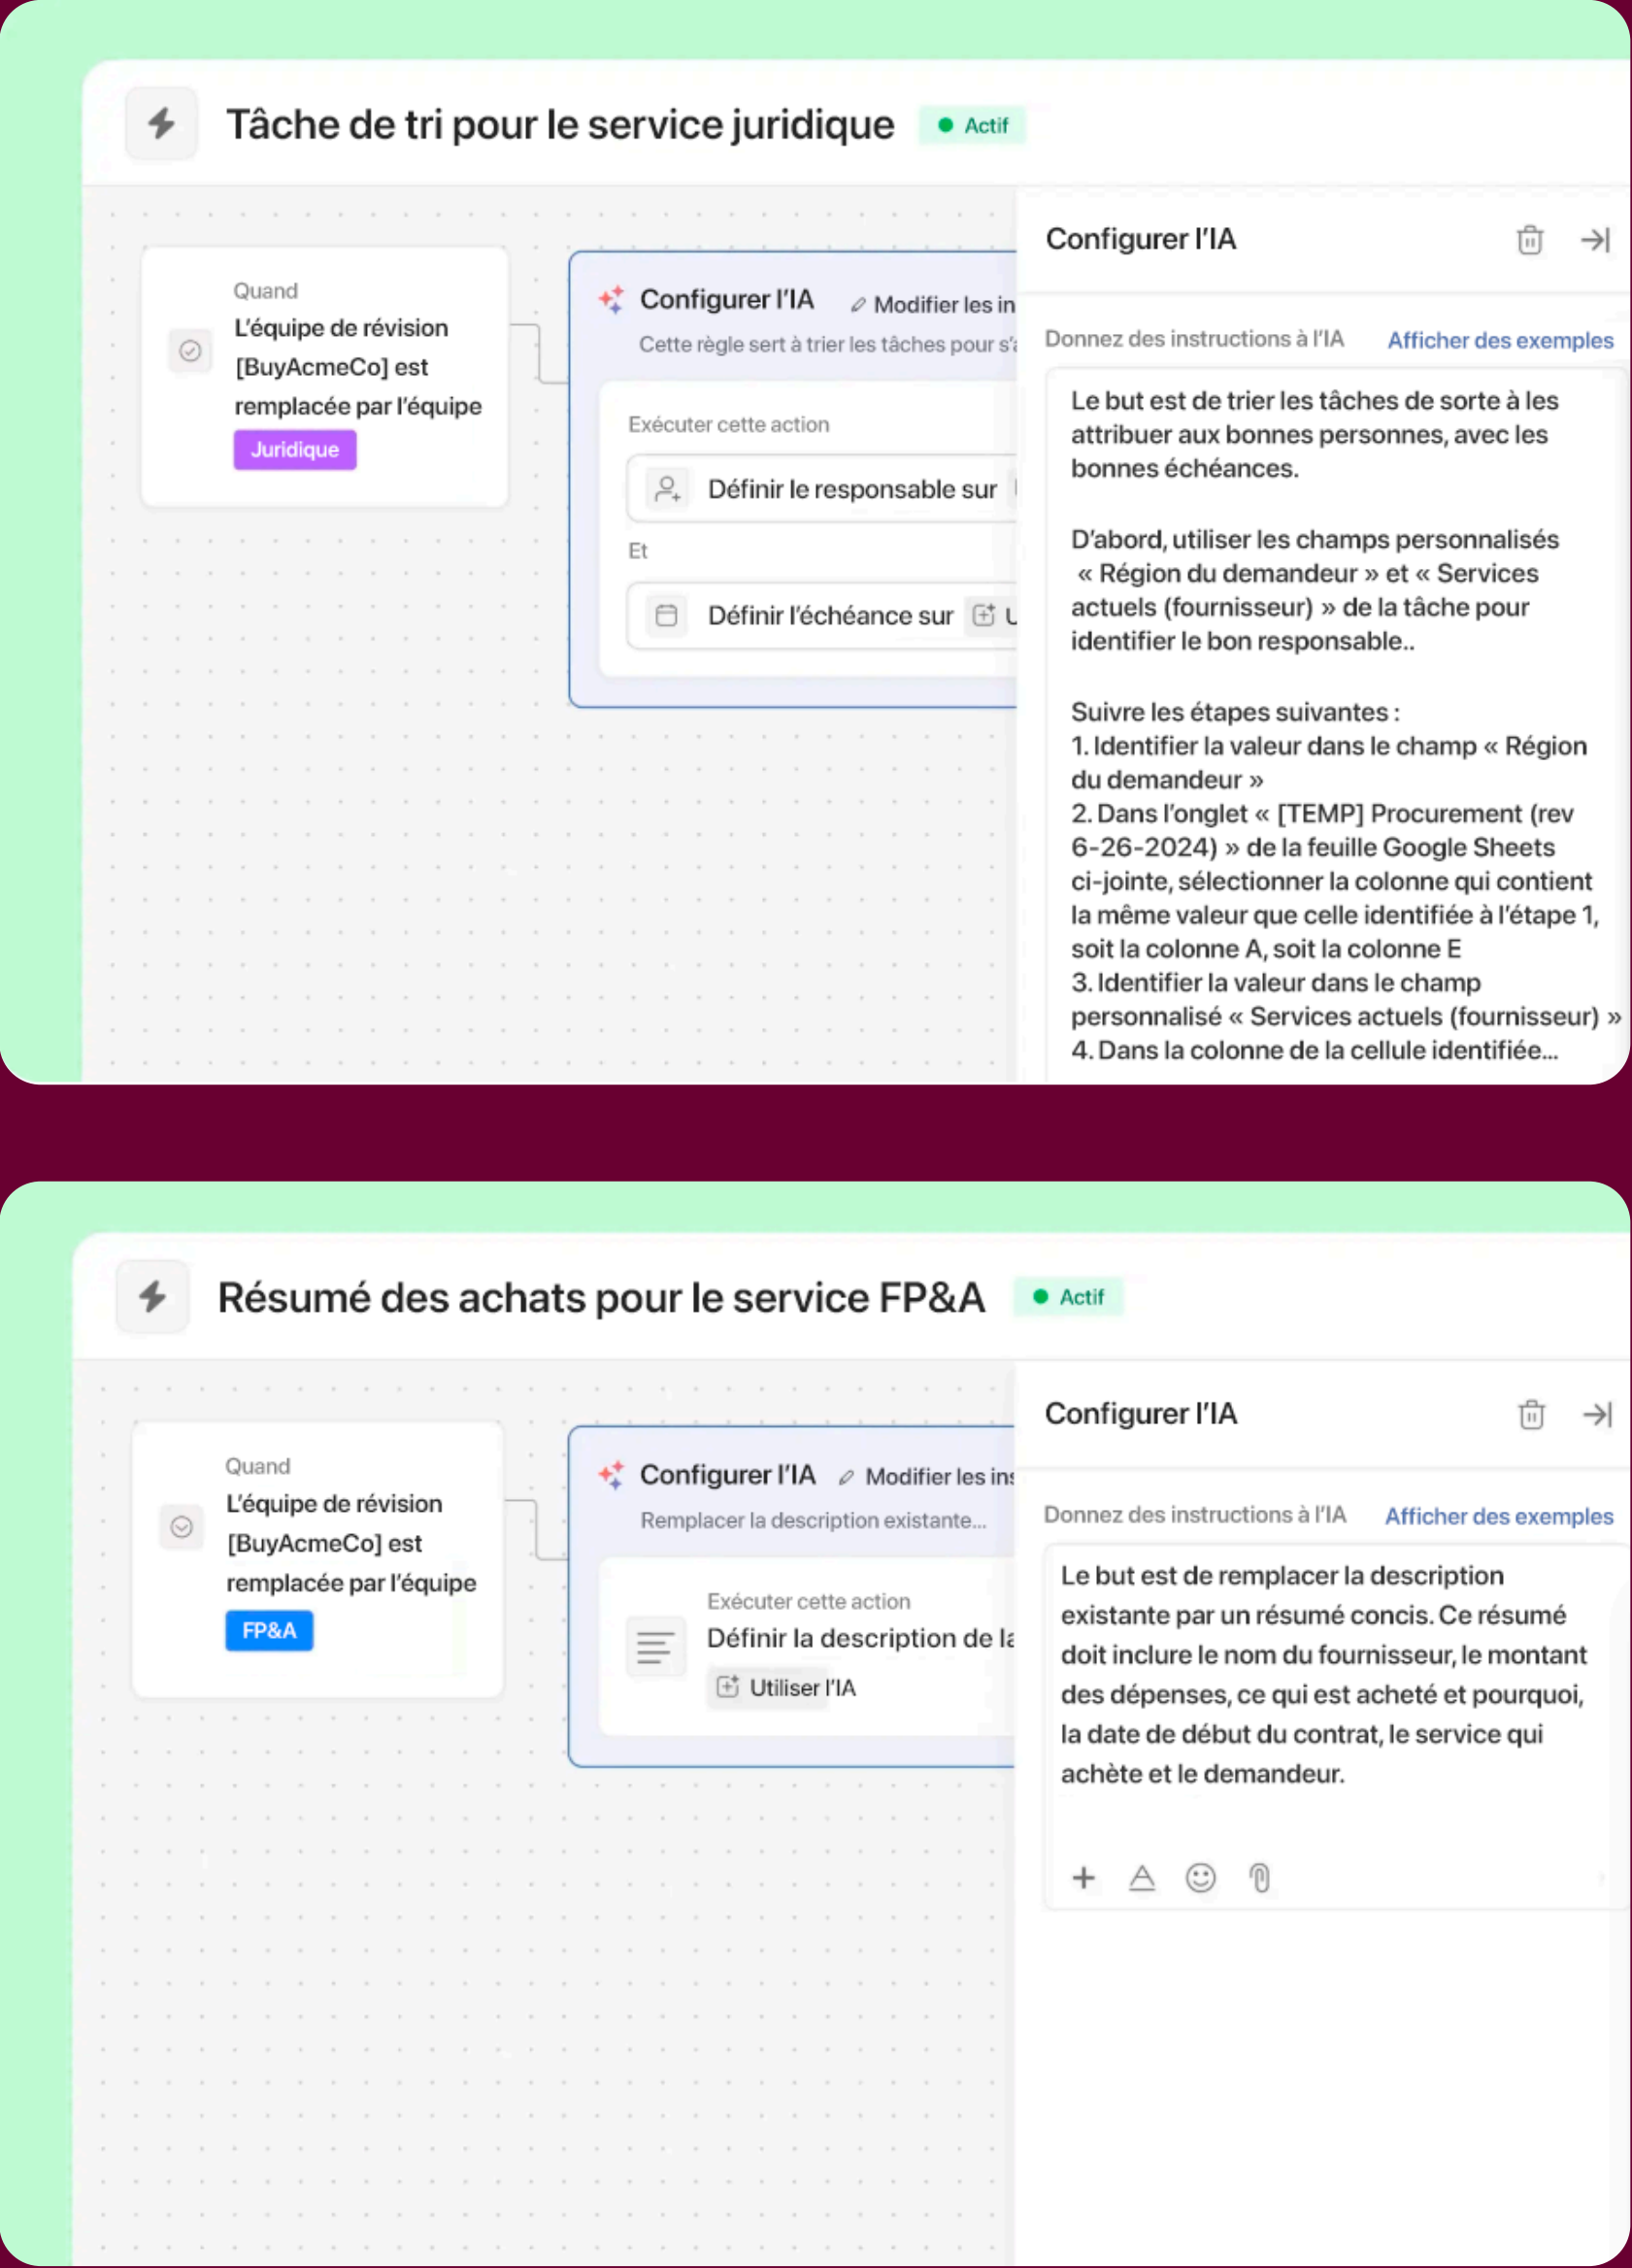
Tâche de tri pour le service juridique
Actif

Quand
L'équipe de révision [BuyAcmeCo] est remplacée par l'équipe
Juridique

Configurer l'IA
Modifier les in
Cette règle sert à trier les tâches pour s'

Exécuter cette action
Définir le responsable sur
Et
Définir l'échéance sur U

Configurer l'IA

Donnez des instructions à l'IA
Afficher des exemples

Le but est de trier les tâches de sorte à les attribuer aux bonnes personnes, avec les bonnes échéances.

D'abord, utiliser les champs personnalisés « Région du demandeur » et « Services actuels (fournisseur) » de la tâche pour identifier le bon responsable..

Suivre les étapes suivantes :
1. Identifier la valeur dans le champ « Région du demandeur »
2. Dans l'onglet « [TEMP] Procurement (rev 6-26-2024) » de la feuille Google Sheets ci-jointe, sélectionner la colonne qui contient la même valeur que celle identifiée à l'étape 1, soit la colonne A, soit la colonne E
3. Identifier la valeur dans le champ personnalisé « Services actuels (fournisseur) »
4. Dans la colonne de la cellule identifiée...

Résumé des achats pour le service FP&A
Actif

Quand
L'équipe de révision [BuyAcmeCo] est remplacée par l'équipe
FP&A

Configurer l'IA
Modifier les ins
Remplacer la description existante...

Exécuter cette action
Définir la description de la
Utiliser l'IA

Configurer l'IA

Donnez des instructions à l'IA
Afficher des exemples

Le but est de remplacer la description existante par un résumé concis. Ce résumé doit inclure le nom du fournisseur, le montant des dépenses, ce qui est acheté et pourquoi, la date de début du contrat, le service qui achète et le demandeur.